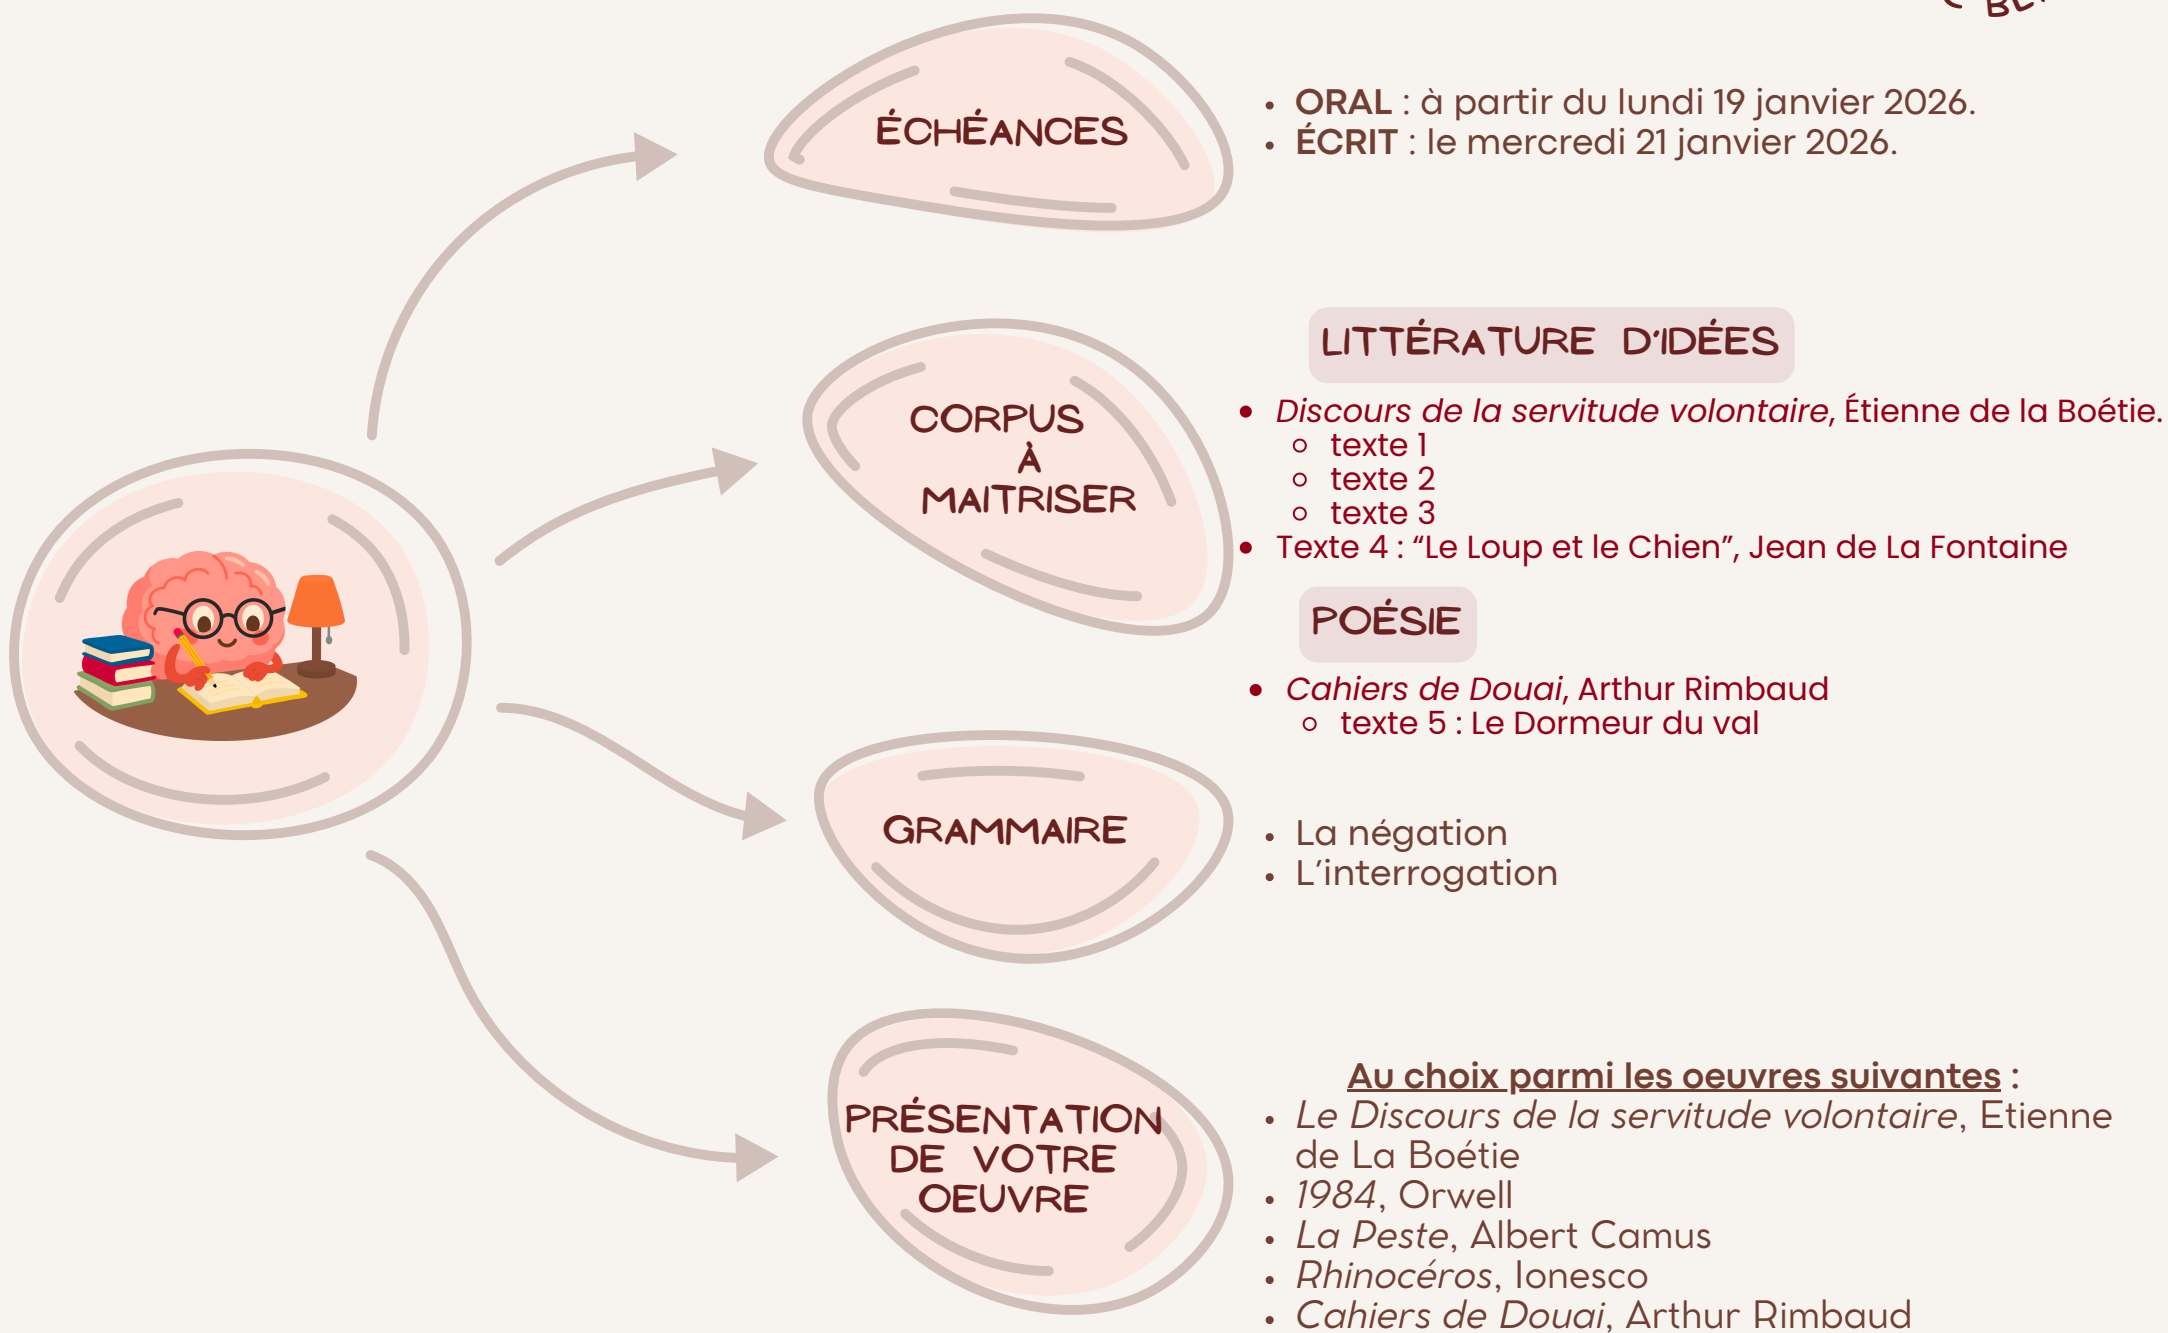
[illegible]

ÉCHÉANCES

- ORAL : à partir du lundi 19 janvier 2026.
- ÉCRIT : le mercredi 21 janvier 2026.

CORPUS À MAITRISER

LITTÉRATURE D'IDÉES

- Discours de la servitude volontaire, Étienne de la Boétie.
  - texte 1
  - texte 2
  - texte 3
- Texte 4 : “Le Loup et le Chien”, Jean de La Fontaine

POÉSIE

- Cahiers de Douai, Arthur Rimbaud
  - texte 5 : Le Dormeur du val

GRAMMAIRE

- La négation
- L'interrogation

PRÉSENTATION DE VOTRE OEUVRE

Au choix parmi les oeuvres suivantes :

- Le Discours de la servitude volontaire, Etienne de La Boétie
- 1984, Orwell
- La Peste, Albert Camus
- Rhinocéros, Ionesco
- Cahiers de Douai, Arthur Rimbaud